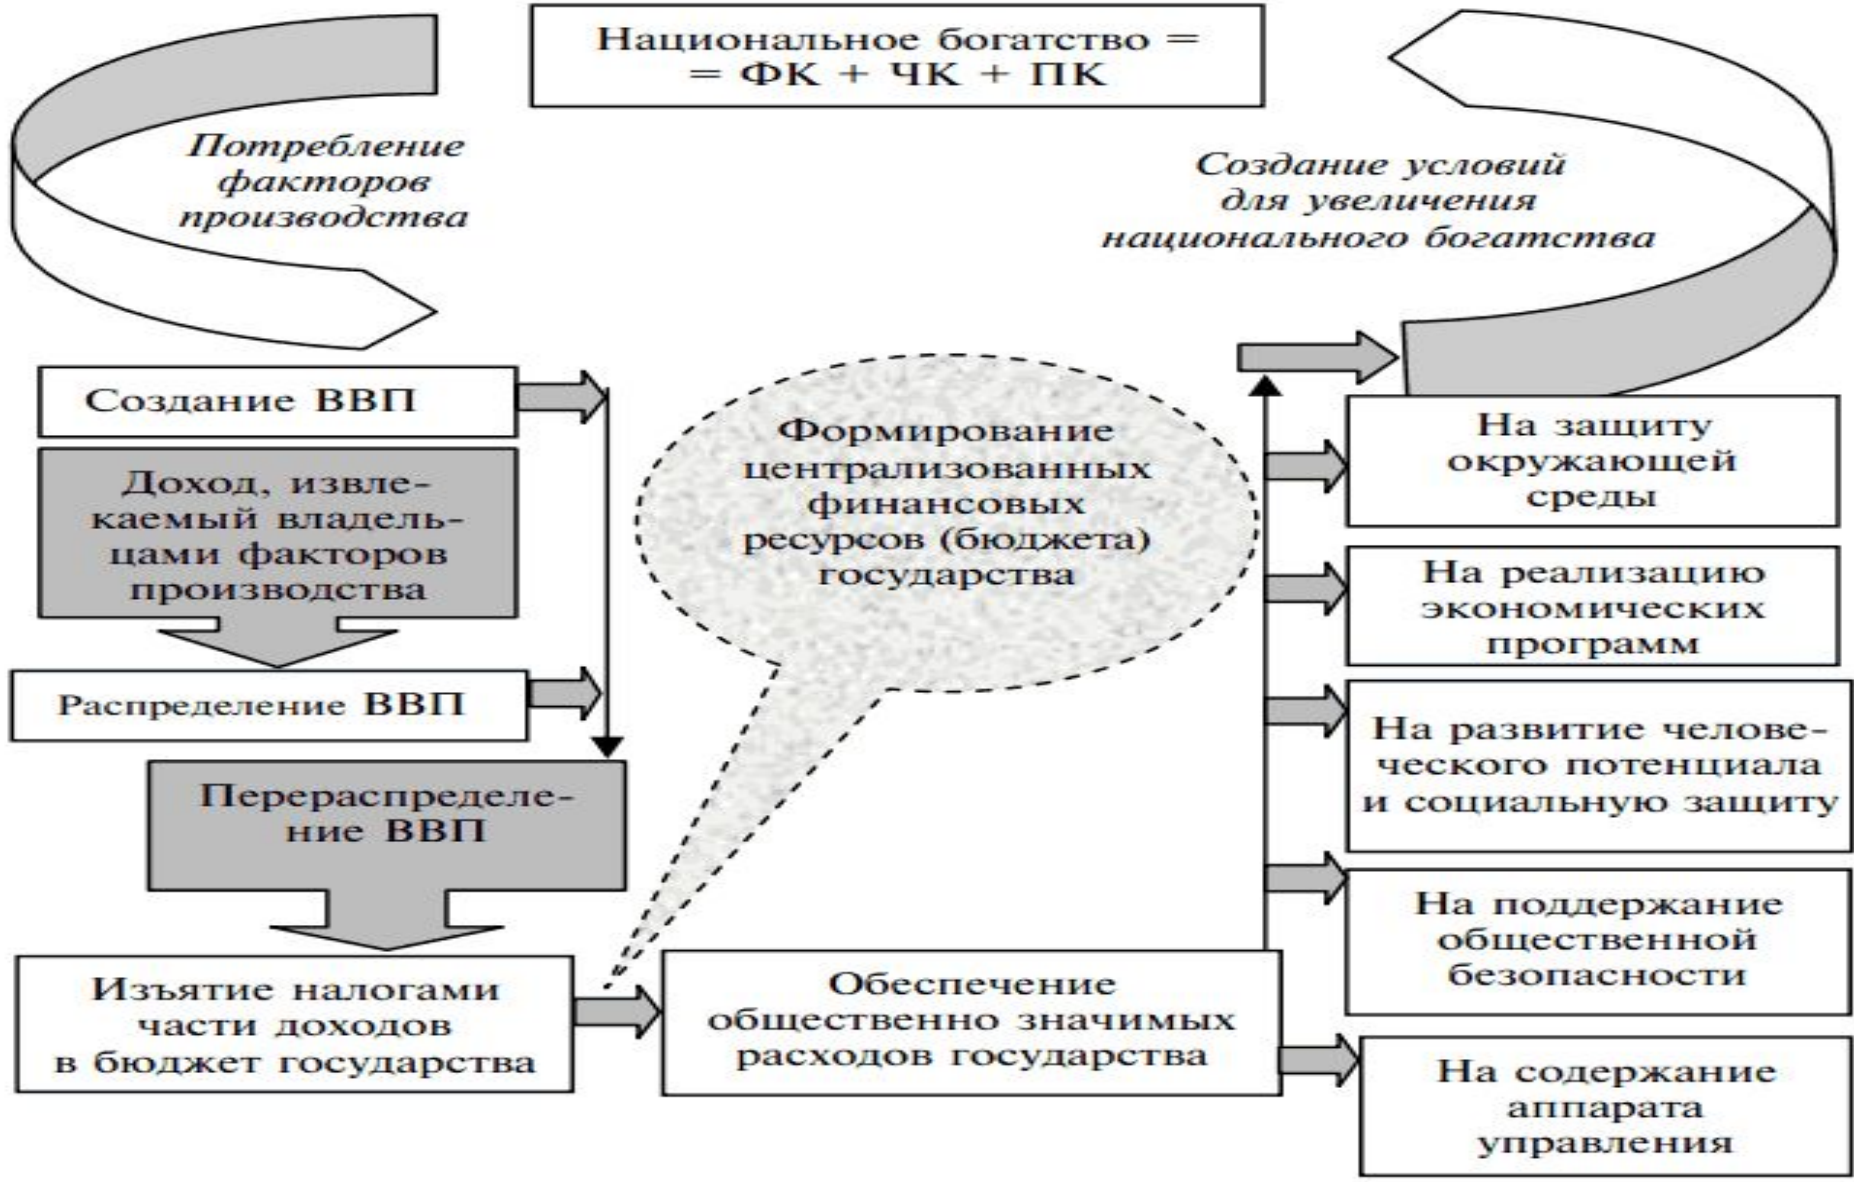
Национальное богатство = = ФК + ЧК + ПК

Потребление факторов производства

Создание условий для увеличения национального богатства

Создание ВВП

Доход, извлекаемый владельцами факторов производства

Распределение ВВП

Перераспределение ВВП

Изъятие налогами части доходов в бюджет государства

Формирование централизованных финансовых ресурсов (бюджета) государства

Обеспечение общественно значимых расходов государства

На защиту окружающей среды

На реализацию экономических программ

На развитие человеческого потенциала и социальную защиту

На поддержание общественной безопасности

На содержание аппарата управления